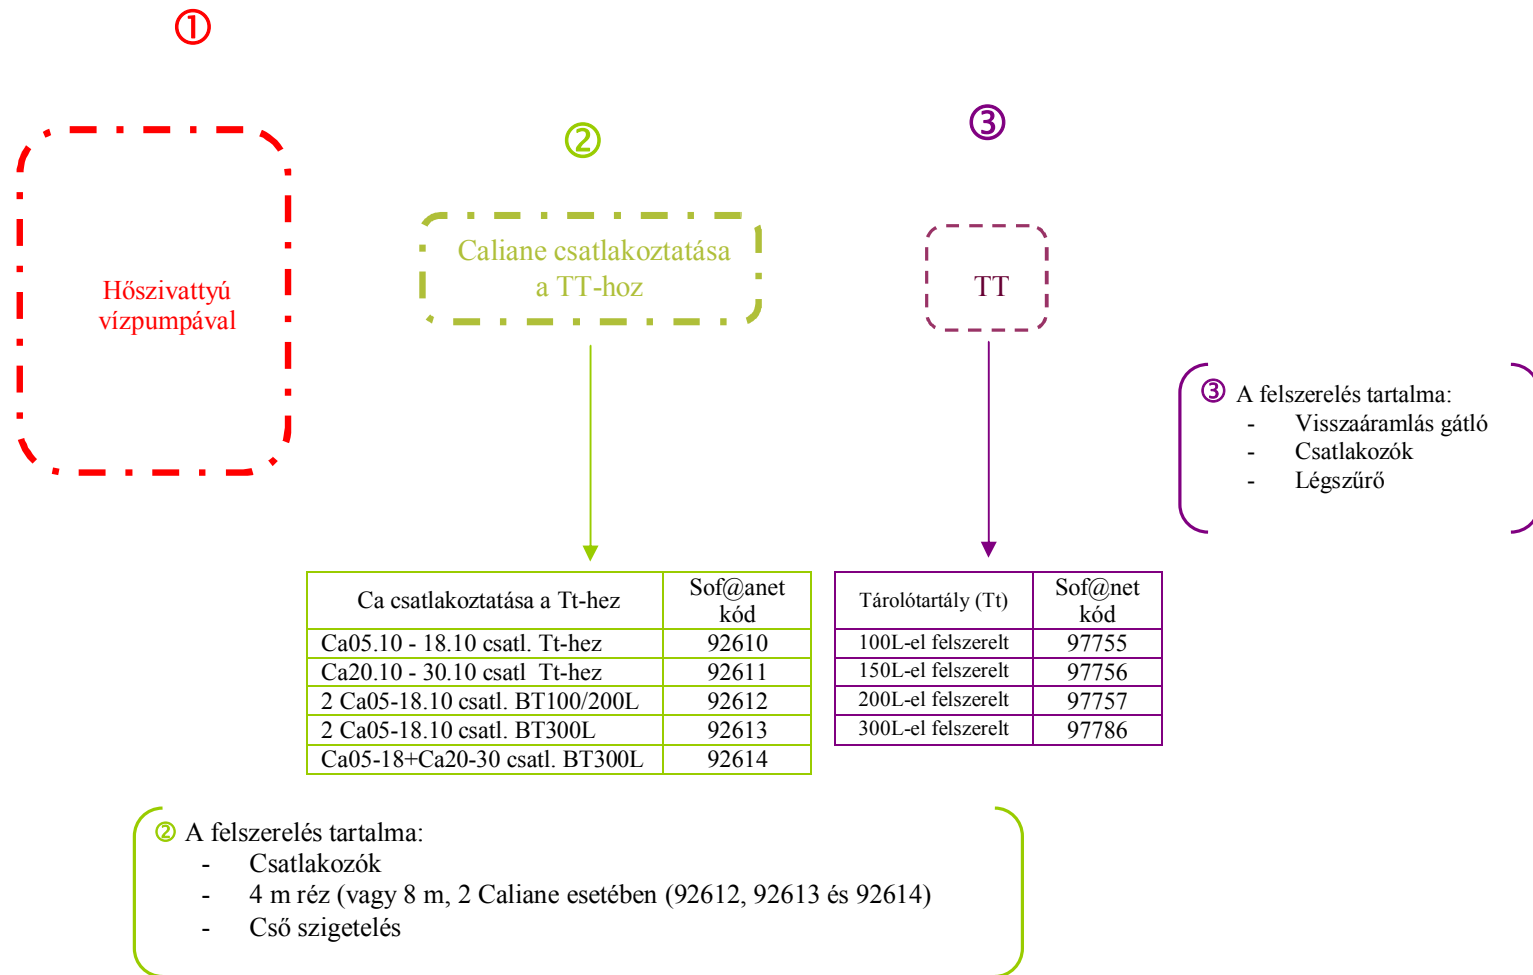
①

Hőszivattyú vízpumpával

②

Caliane csatlakoztatása a TT-hoz

③

TT

③ A felszerelés tartalma:
- Visszaáramlás gátló
- Csatlakozók
- Légszűrő

| Ca csatlakoztatása a Tt-hez | Sof@anet kód |
|---|---|
| Ca05.10 - 18.10 csatl. Tt-hez | 92610 |
| Ca20.10 - 30.10 csatl Tt-hez | 92611 |
| 2 Ca05-18.10 csatl. BT100/200L | 92612 |
| 2 Ca05-18.10 csatl. BT300L | 92613 |
| Ca05-18+Ca20-30 csatl. BT300L | 92614 |

| Tárolótartály (Tt) | Sof@net kód |
|---|---|
| 100L-el felszerelt | 97755 |
| 150L-el felszerelt | 97756 |
| 200L-el felszerelt | 97757 |
| 300L-el felszerelt | 97786 |

② A felszerelés tartalma:
- Csatlakozók
- 4 m réz (vagy 8 m, 2 Caliane esetében (92612, 92613 és 92614)
- Cső szigetelés